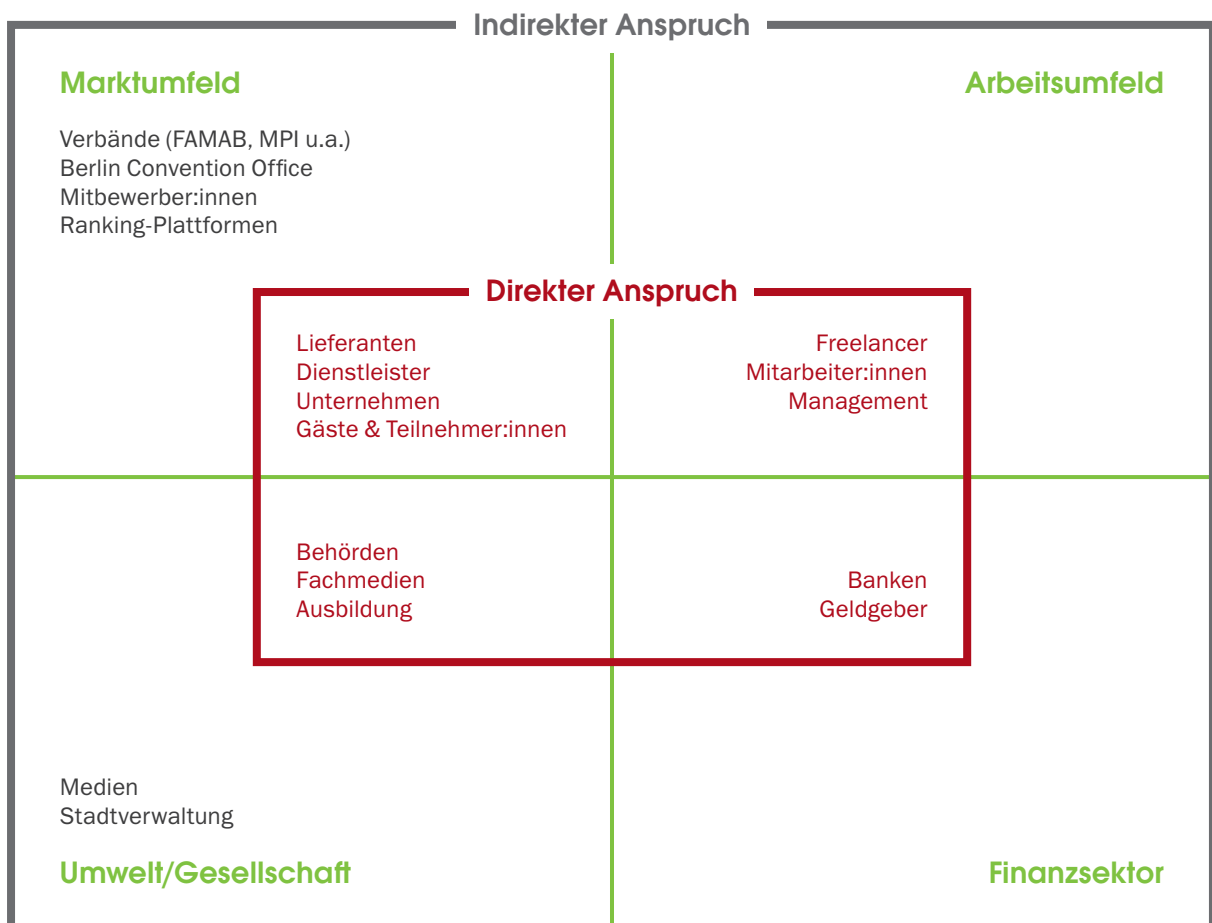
Indirekter Anspruch

Marktumfeld

Verbände (FAMAB, MPI u.a.)
Berlin Convention Office
Mitbewerber:innen
Ranking-Plattformen

Arbeitsumfeld

Direkter Anspruch

Lieferanten
Dienstleister
Unternehmen
Gäste & Teilnehmer:innen

Freelancer
Mitarbeiter:innen
Management

Behörden
Fachmedien
Ausbildung

Banken
Geldgeber

Medien
Stadtverwaltung

Umwelt/Gesellschaft

Finanzsektor